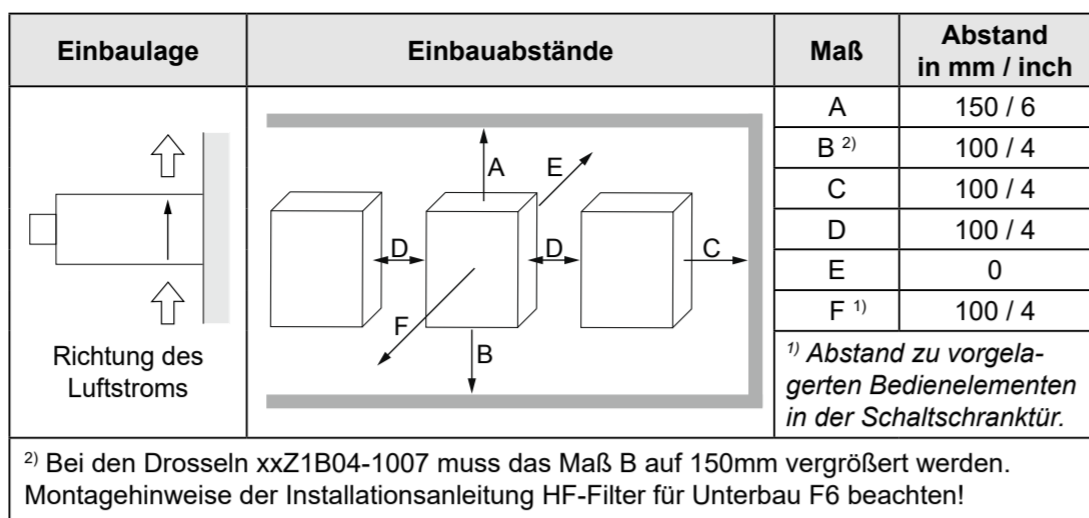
| Einbaulage | Einbauabstände | Maß | Abstand in mm / inch |
|---|---|---|---|
| Richtung des Luftstroms | A E D D C F B | A | 150 / 6 |
| | | B $^{2)}$ | 100 / 4 |
| | | C | 100 / 4 |
| | | D | 100 / 4 |
| | | E | 0 |
| | | F $^{1)}$ | 100 / 4 |
| | | $^{1)}$ Abstand zu vorgelagerten Bedienelementen in der Schaltschranktür. | |

$^{2)}$ Bei den Drosseln xxZ1B04-1007 muss das Maß B auf 150mm vergrößert werden. Montagehinweise der Installationsanleitung HF-Filter für Unterbau F6 beachten!